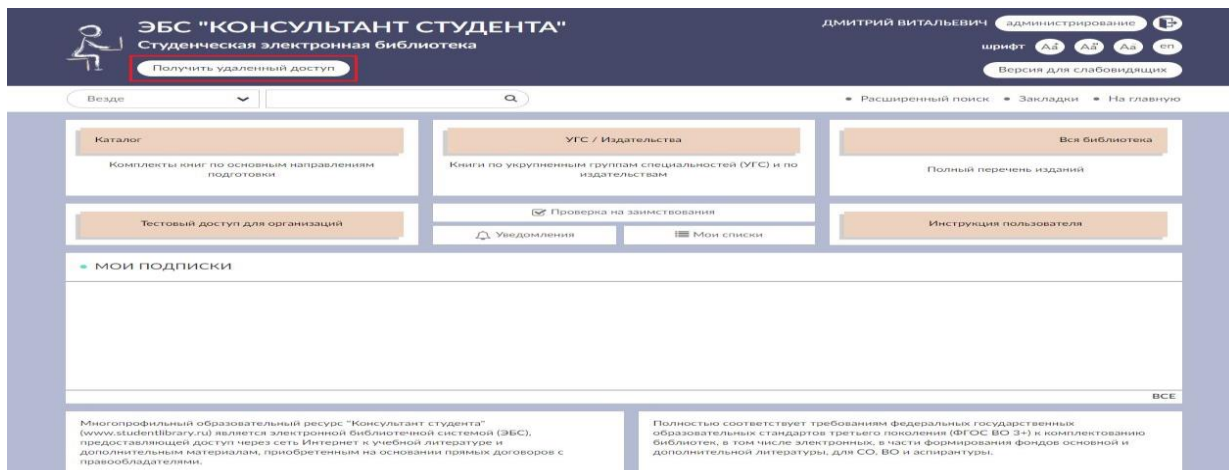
ЭБС "КОНСУЛЬТАНТ СТУДЕНТА"
Студенческая электронная библиотека

Получить удаленный доступ

ДМИТРИЙ ВИТАЛЬЕВИЧ администрирование

шрифт Aa Aa Aa en

Версия для слабовидящих

Везде

• Расширенный поиск • Закладки • На главную

Каталог

Комплекты книг по основным направлениям подготовки

УГС / Издательства

Книги по укрупненным группам специальностей (УГС) и по издательствам

Вся библиотека

Полный перечень изданий

Тестовый доступ для организаций

Проверка на заимствования

Уведомления

Мои списки

Инструкция пользователя

• МОИ ПОДПИСКИ

ВСЕ

Многопрофильный образовательный ресурс "Консультант студента" (www.studentlibrary.ru) является электронной библиотечной системой (ЭБС), предоставляющей доступ через сеть Интернет к учебной литературе и дополнительным материалам, приобретенным на основании прямых договоров с правообладателями.

Полностью соответствует требованиям федеральных государственных образовательных стандартов третьего поколения (ФГОС ВО 3+) к комплектованию библиотек, в том числе электронных, в части формирования фондов основной и дополнительной литературы, для СО, ВО и аспирантуры.